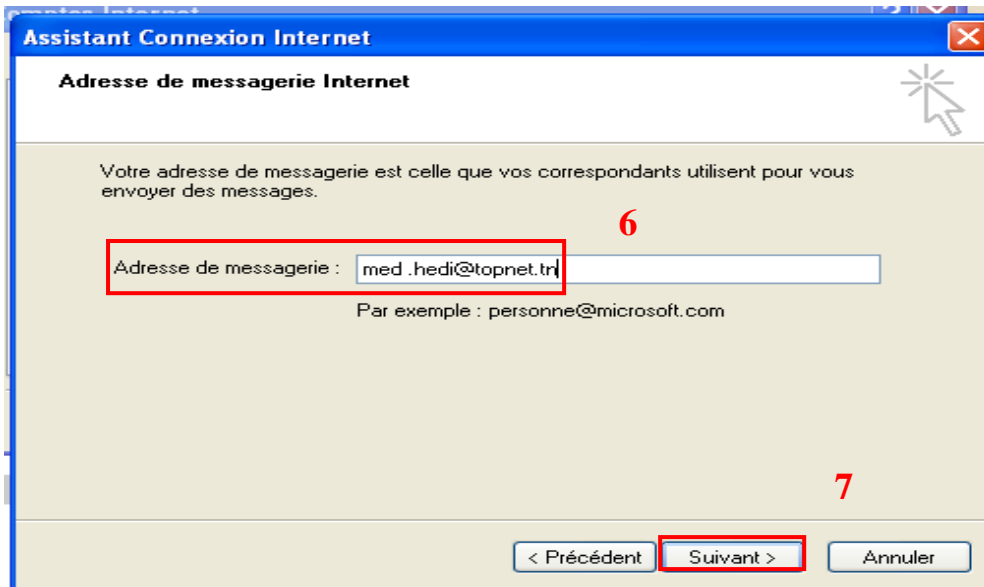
Assistant Connexion Internet

Adresse de messagerie Internet

Votre adresse de messagerie est celle que vos correspondants utilisent pour vous envoyer des messages.

6

Adresse de messagerie : med .hedi@topnet.tn

Par exemple : personne@microsoft.com

7

< Précédent | Suivant > | Annuler